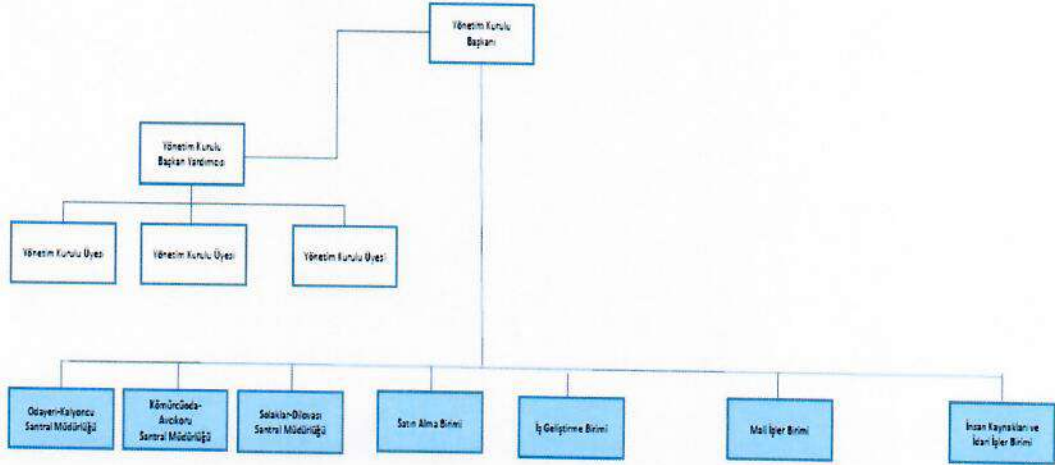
Yönetim Kurulu Başkanı

Yönetim Kurulu Başkan Yardımcısı

Yönetim Kurulu Üyesi

Yönetim Kurulu Üyesi

Yönetim Kurulu Üyesi

Odayeri-Kalyoncu Santral Müdürlüğü

Kömürcüoda-Avcıkoru Santral Müdürlüğü

Solaklar-Dilovası Santral Müdürlüğü

Satın Alma Birimi

İş Geliştirme Birimi

Mali İşler Birimi

İnsan Kaynakları ve İdari İşler Birimi